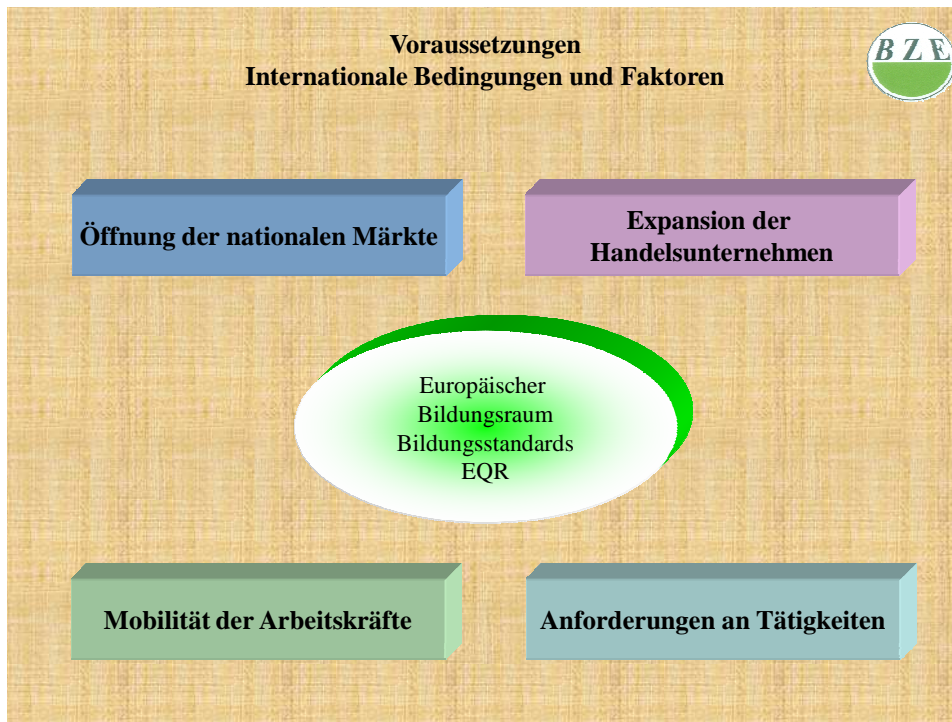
Voraussetzungen
Internationale Bedingungen und Faktoren

BZE

Öffnung der nationalen Märkte

Expansion der Handelsunternehmen

Europäischer
Bildungsraum
Bildungsstandards
EQR

Mobilität der Arbeitskräfte

Anforderungen an Tätigkeiten